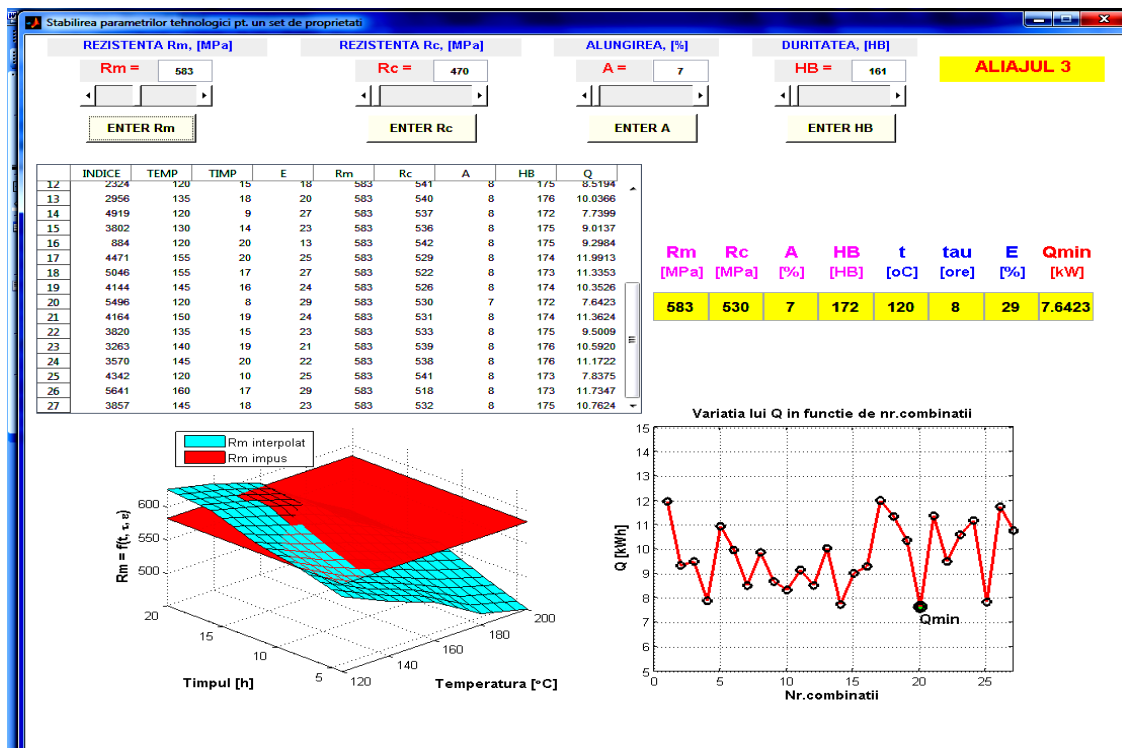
Stabilirea parametrilor tehnologici pt. un set de proprietati

REZISTENTA Rm, [MPa]
Rm = 583
ENTER Rm

REZISTENTA Rc, [MPa]
Rc = 470
ENTER Rc

ALUNGIREA, [%]
A = 7
ENTER A

DURITATEA, [HB]
HB = 161
ENTER HB

ALIAJUL 3

| | INDICE | TEMP | TIMP | E | Rm | Rc | A | HB | Q |
|---|---|---|---|---|---|---|---|---|---|
| 12 | 2324 | 120 | 15 | 18 | 583 | 541 | 8 | 175 | 8.5194 |
| 13 | 2956 | 135 | 18 | 20 | 583 | 540 | 8 | 176 | 10.0366 |
| 14 | 4919 | 120 | 9 | 27 | 583 | 537 | 8 | 172 | 7.7399 |
| 15 | 3802 | 130 | 14 | 23 | 583 | 536 | 8 | 175 | 9.0137 |
| 16 | 884 | 120 | 20 | 13 | 583 | 542 | 8 | 175 | 9.2984 |
| 17 | 4471 | 155 | 20 | 25 | 583 | 529 | 8 | 174 | 11.9913 |
| 18 | 5046 | 155 | 17 | 27 | 583 | 522 | 8 | 173 | 11.3353 |
| 19 | 4144 | 145 | 16 | 24 | 583 | 526 | 8 | 174 | 10.3526 |
| 20 | 5496 | 120 | 8 | 29 | 583 | 530 | 7 | 172 | 7.6423 |
| 21 | 4164 | 150 | 19 | 24 | 583 | 531 | 8 | 174 | 11.3624 |
| 22 | 3820 | 135 | 15 | 23 | 583 | 533 | 8 | 175 | 9.5009 |
| 23 | 3263 | 140 | 19 | 21 | 583 | 539 | 8 | 176 | 10.5920 |
| 24 | 3570 | 145 | 20 | 22 | 583 | 538 | 8 | 176 | 11.1722 |
| 25 | 4342 | 120 | 10 | 25 | 583 | 541 | 8 | 173 | 7.8375 |
| 26 | 5641 | 160 | 17 | 29 | 583 | 518 | 8 | 173 | 11.7347 |
| 27 | 3857 | 145 | 18 | 23 | 583 | 532 | 8 | 175 | 10.7624 |

| Rm [MPa] | Rc [MPa] | A [%] | HB [HB] | t [oC] | tau [ore] | E [%] | Qmin [kW] |
|---|---|---|---|---|---|---|---|
| 583 | 530 | 7 | 172 | 120 | 8 | 29 | 7.6423 |

Rm interpolat
Rm impus
Rm = f(t, τ, ε)
600
550
500
20
15
10
5
120
140
160
180
200
Timpul [h]
Temperatura [°C]

Variatia lui Q in functie de nr.combinatii
Q [kWh]
15
14
13
12
11
10
9
8
7
6
5
0
5
10
15
20
25
Qmin
Nr.combinatii